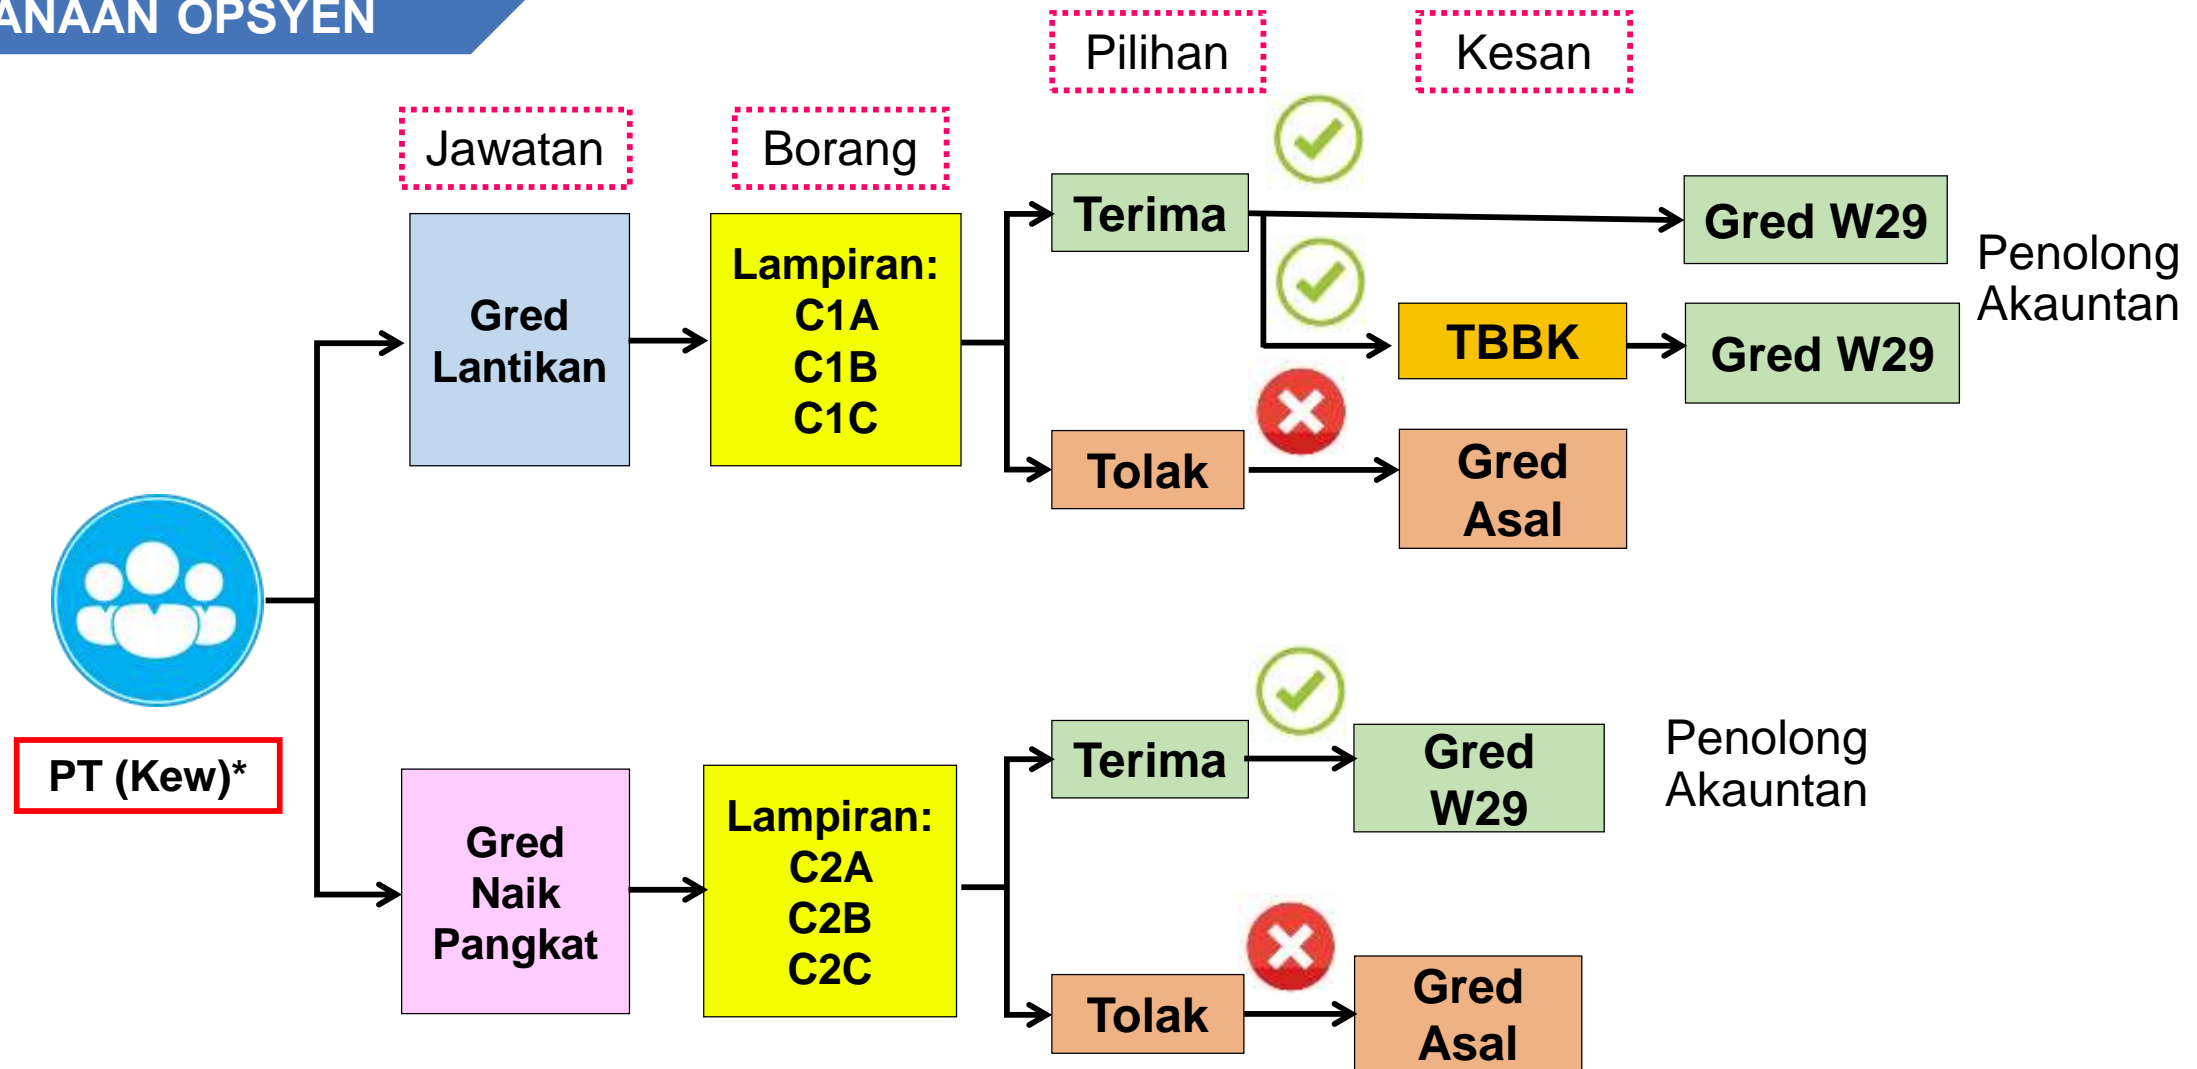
ANAAN OPSYEN

Jawatan

Borang

Pilihan

Kesan

PT (Kew)*

Gred Lantikan

Lampiran: C1A C1B C1C

Terima

Gred W29

TBBK

Gred W29

Penolong Akauntan

Tolak

Gred Asal

Gred Naik Pangkat

Lampiran: C2A C2B C2C

Terima

Gred W29

Penolong Akauntan

Tolak

Gred Asal